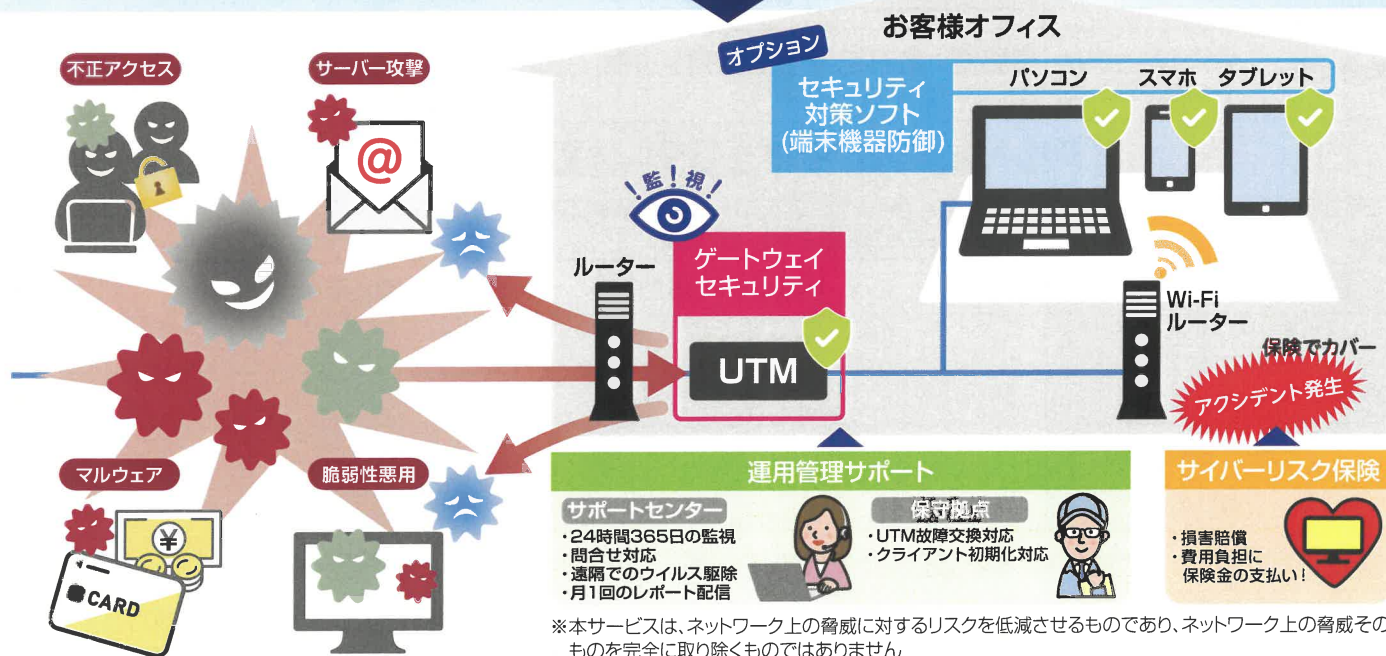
お客様オフィス

オプション

セキュリティ対策ソフト（端末機器防御）

パソコン　スマホ　タブレット

不正アクセス

サーバー攻撃

監視

ルーター

ゲートウェイセキュリティ

UTM

Wi-Fiルーター

保険でカバー

アクシデント発生

マルウェア

脆弱性悪用

CARD

運用管理サポート

サポートセンター
・24時間365日の監視
・問合せ対応
・遠隔でのウイルス駆除
・月1回のレポート配信

保守拠点
・UTM故障交換対応
・クライアント初期化対応

サイバーリスク保険
・損害賠償
・費用負担に保険金の支払い！

※本サービスは、ネットワーク上の脅威に対するリスクを低減させるものであり、ネットワーク上の脅威そのものを完全に取り除くものではありません